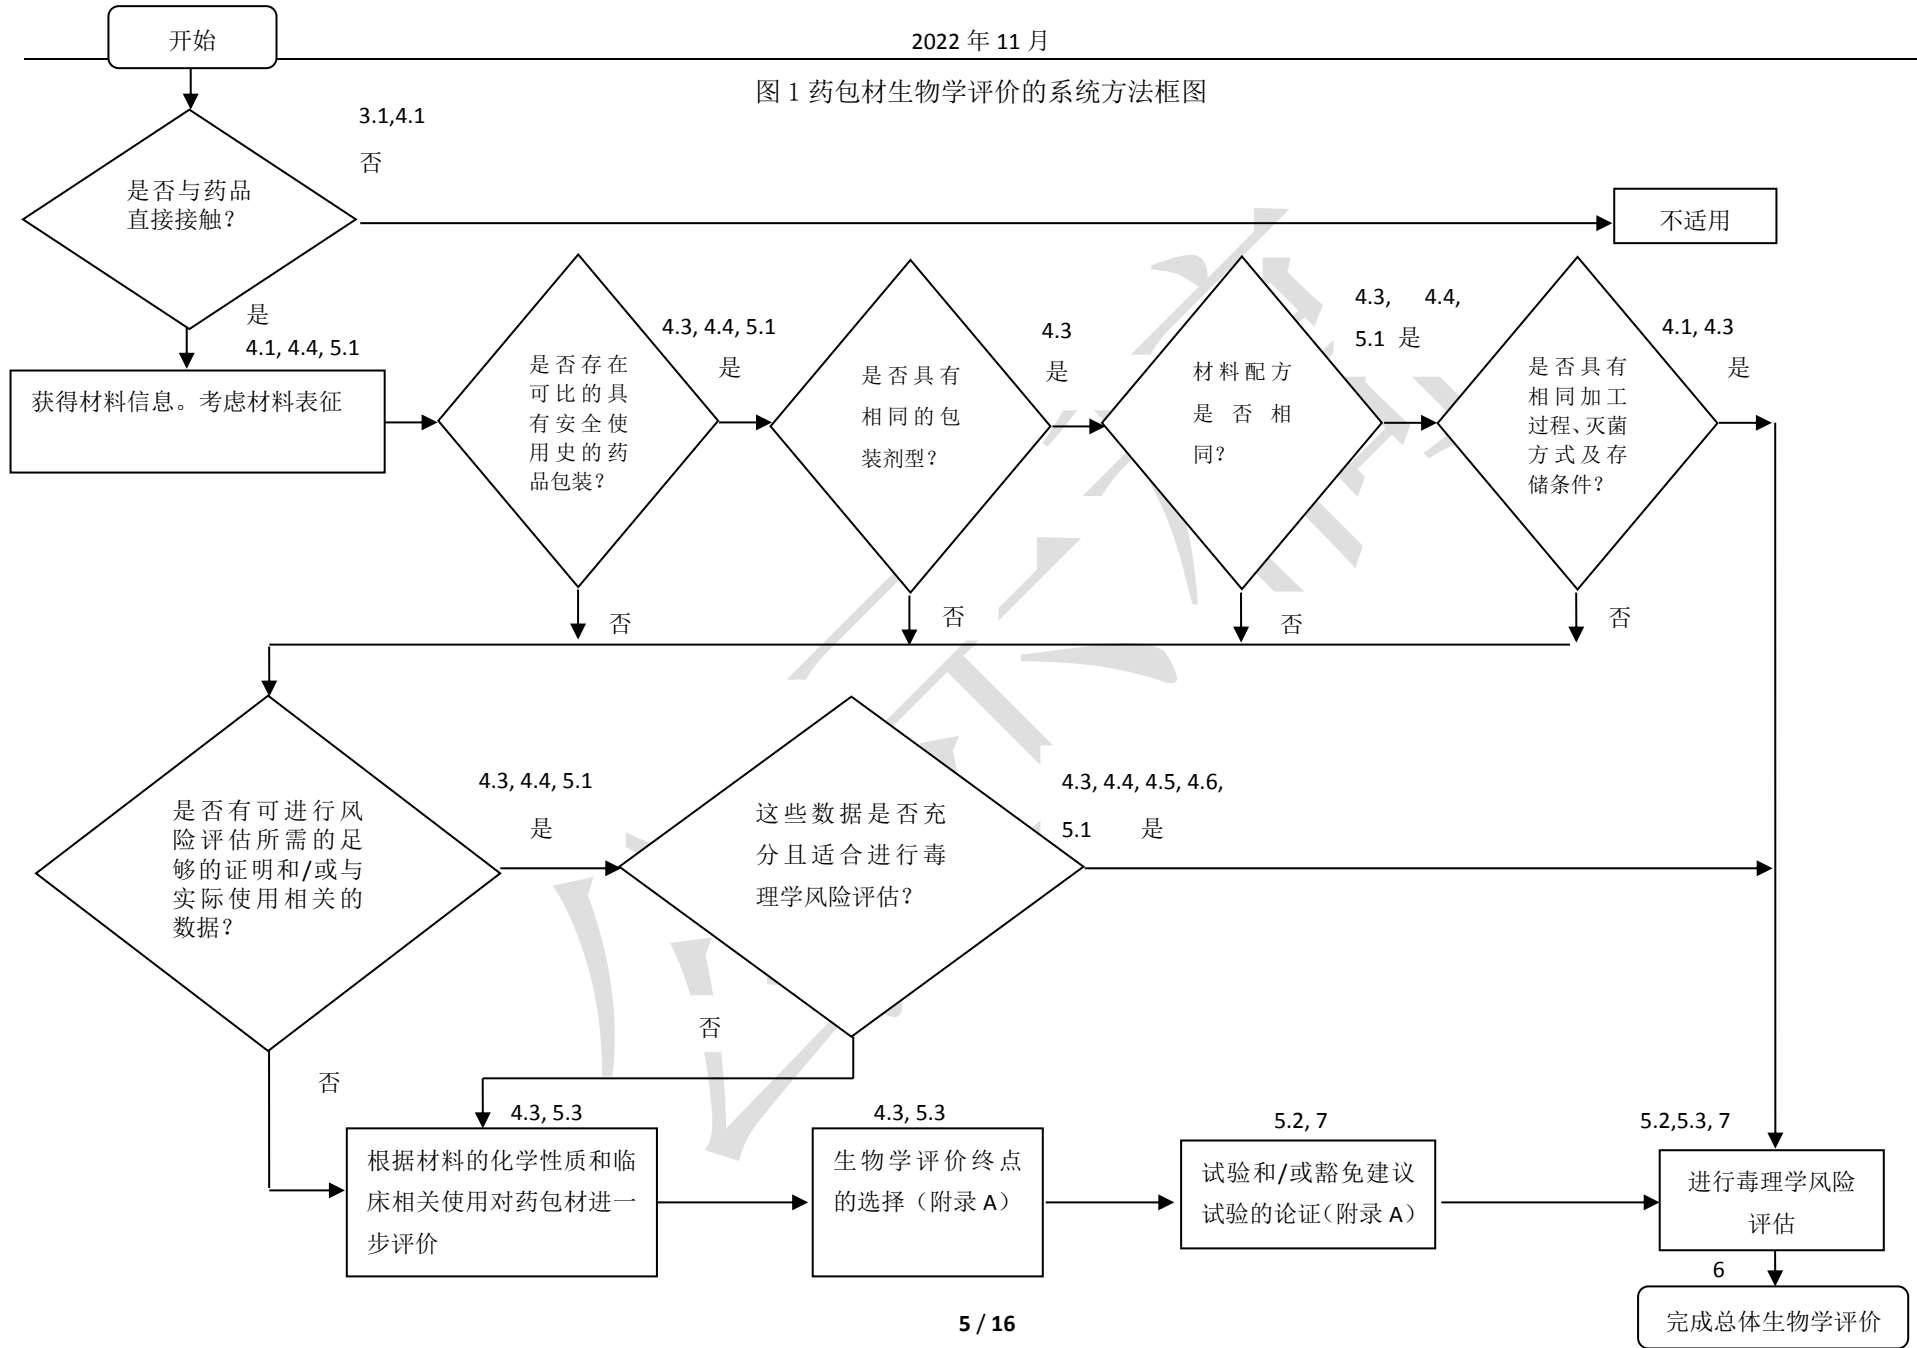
开始

2022 年 11 月

图 1 药包材生物学评价的系统方法框图

3.1,4.1

否

是否与药品直接接触？

不适用

是

4.1, 4.4, 5.1

获得材料信息。考虑材料表征

是否存在可比的具有安全使用史的药品包装？

4.3, 4.4, 5.1

是

是否具有相同的包装剂型？

4.3

是

材料配方是否相同？

4.3, 4.4, 5.1 是

是否具有相同加工过程、灭菌方式及存储条件？

4.1, 4.3

是

否

否

否

否

是否有可进行风险评估所需的足够的证明和/或与实际使用相关的数据？

4.3, 4.4, 5.1

是

这些数据是否充分且适合进行毒理学风险评估？

4.3, 4.4, 4.5, 4.6, 5.1 是

否

否

4.3, 5.3

根据材料的化学性质和临床相关使用对药包材进一步评价

4.3, 5.3

生物学评价终点的选择（附录 A）

5.2, 7

试验和/或豁免建议试验的论证（附录 A）

5.2,5.3, 7

进行毒理学风险评估

6

完成总体生物学评价

5 / 16